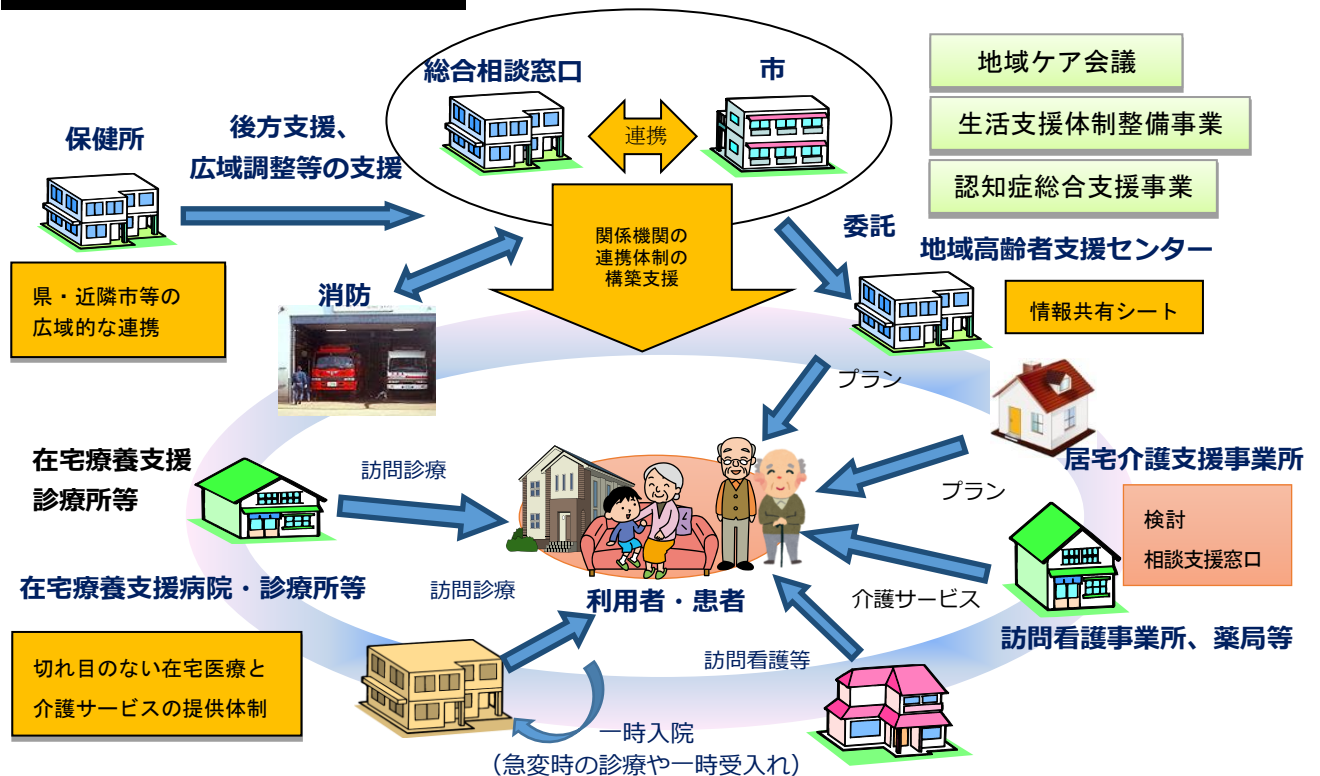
総合相談窓口

市

連携

地域ケア会議

生活支援体制整備事業

認知症総合支援事業

保健所

後方支援、
広域調整等の支援

関係機関の
連携体制の
構築支援

委託

地域高齢者支援センター

情報共有シート

県・近隣市等の
広域的な連携

消防

プラン

居宅介護支援事業所

プラン

在宅療養支援
診療所等

訪問診療

検討
相談支援窓口

在宅療養支援病院・診療所等

訪問診療

利用者・患者

介護サービス

訪問看護事業所、薬局等

訪問看護等

切れ目のない在宅医療と
介護サービスの提供体制

一時入院
（急変時の診療や一時受入れ）